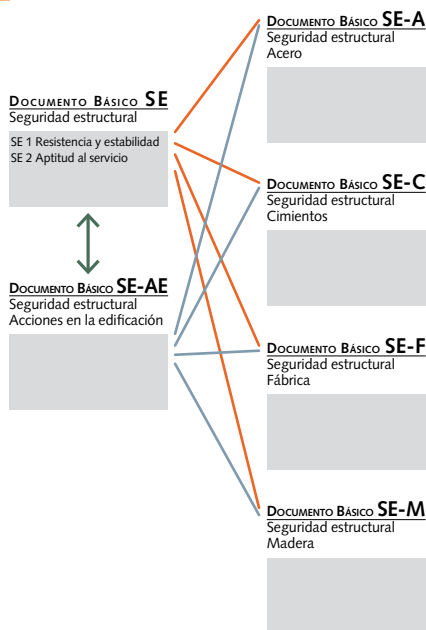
Documento Básico SE
Seguridad estructural

SE 1 Resistencia y estabilidad
SE 2 Aptitud al servicio

Documento Básico SE-AE
Seguridad estructural
Acciones en la edificación

Documento Básico SE-A
Seguridad estructural
Acero

Documento Básico SE-C
Seguridad estructural
Cimientos

Documento Básico SE-F
Seguridad estructural
Fábrica

Documento Básico SE-M
Seguridad estructural
Madera